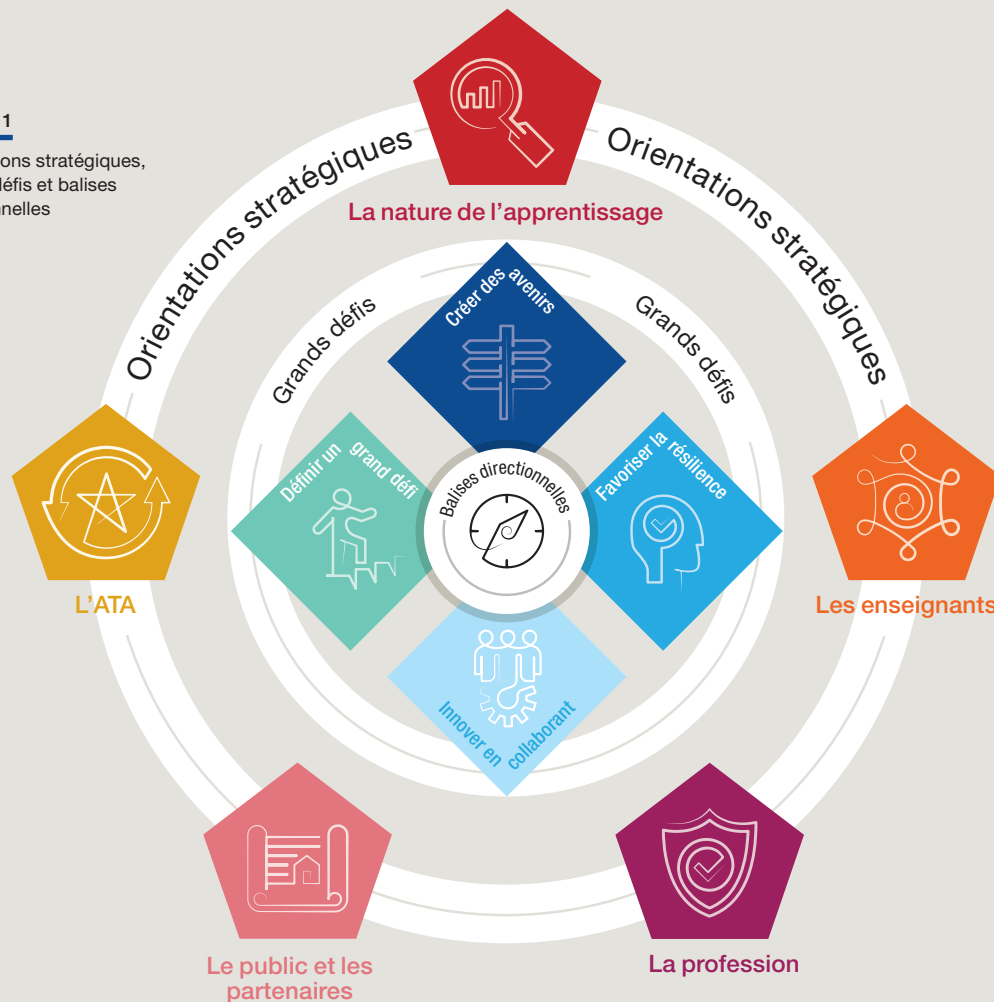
1
ons stratégiques, défis et balises nelles

Orientations stratégiques
Orientations stratégiques

La nature de l'apprentissage

Grands défis
Grands défis

Créer des avenirs
Définir un grand défi
Favoriser la résilience
Innover en collaborant

Balises directionnelles

L'ATA
Les enseignants
Le public et les partenaires
La profession